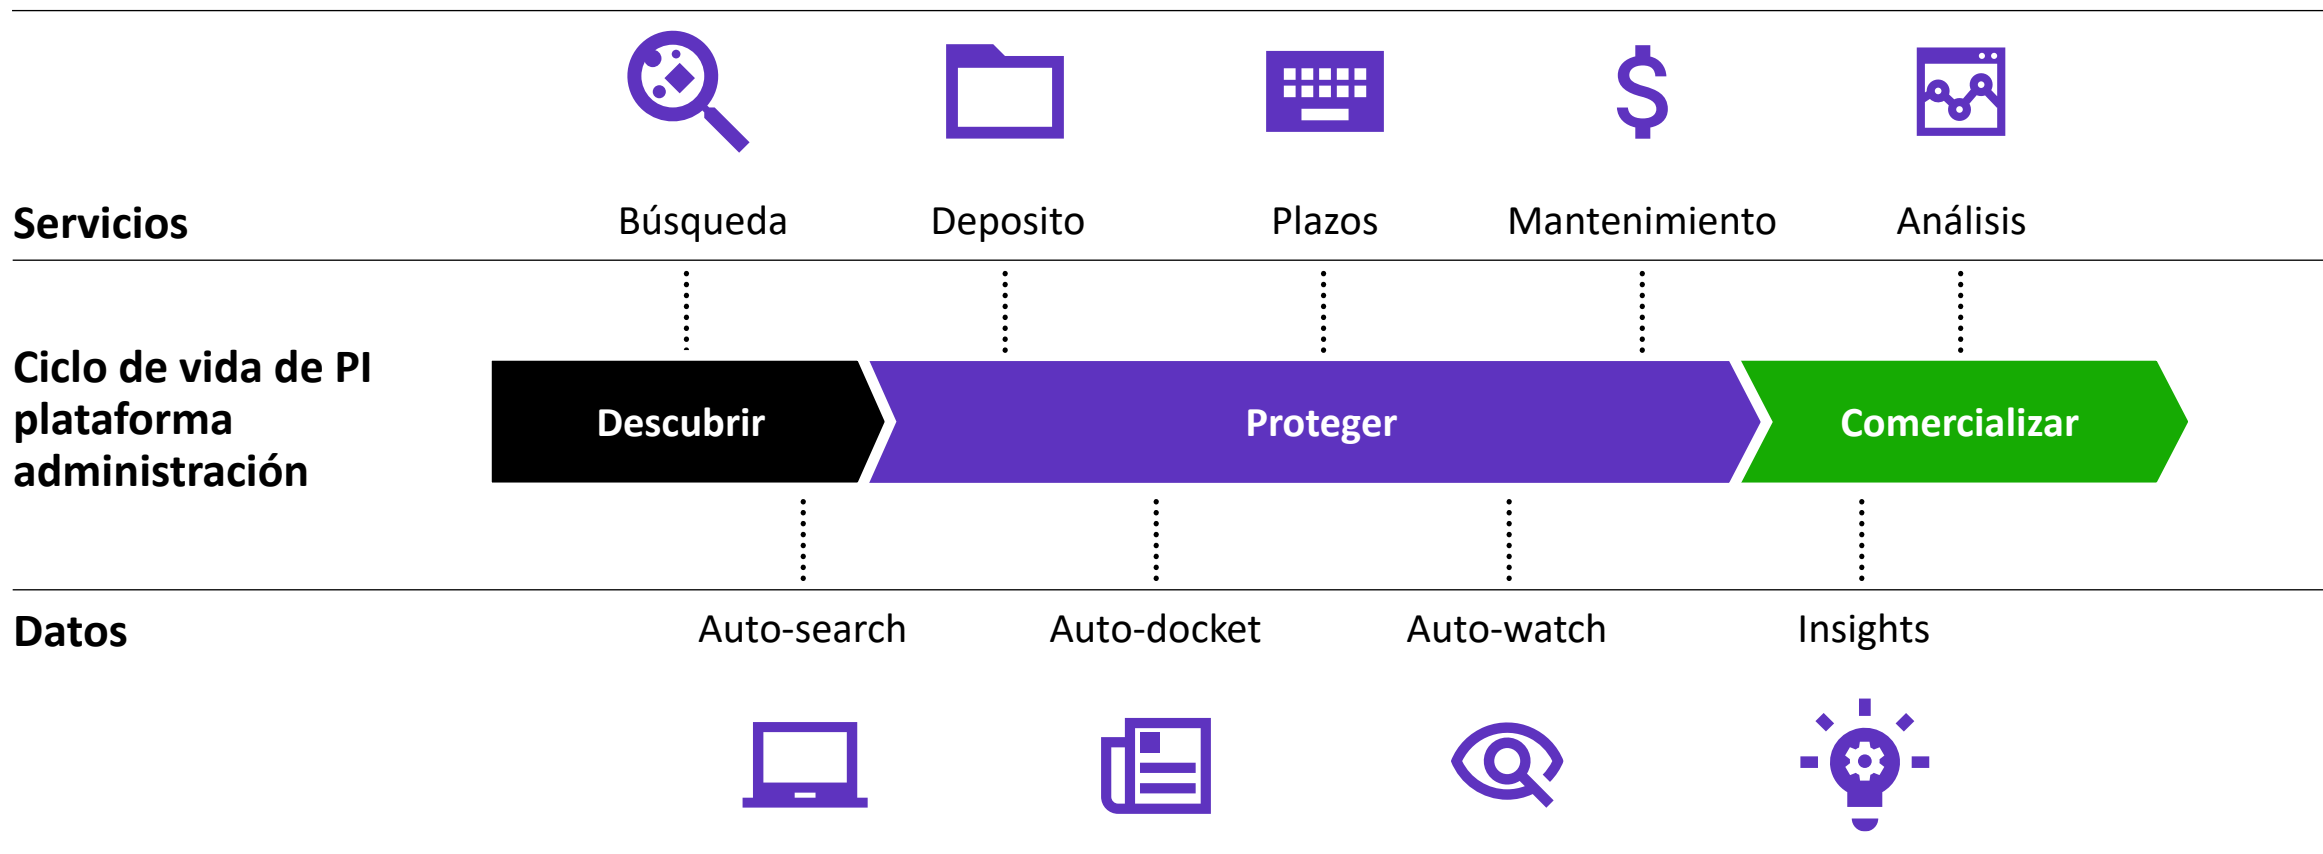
Servicios

Búsqueda

Deposito

Plazos

Mantenimiento

Análisis

Ciclo de vida de PI plataforma administración

Descubrir

Proteger

Comercializar

Datos

Auto-search

Auto-docket

Auto-watch

Insights